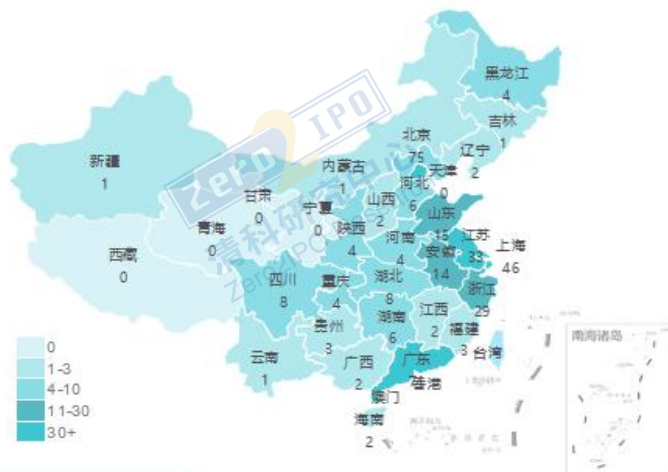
黑龙江
4
吉林
1
辽宁
2
北京
75
天津
0
河北
6
内蒙古
1
新疆
1
甘肃
0
宁夏
0
青海
0
山西
2
山东
15
陕西
4
河南
4
江苏
32
上海
46
安徽
14
西藏
0
四川
8
重庆
4
湖北
8
浙江
29
湖南
6
江西
2
福建
3
贵州
3
云南
1
广西
2
广东
台湾
香港
澳门
海南
2
南海诸岛
0
1-3
4-10
11-30
30+
Zero2IPO
清科研究中心